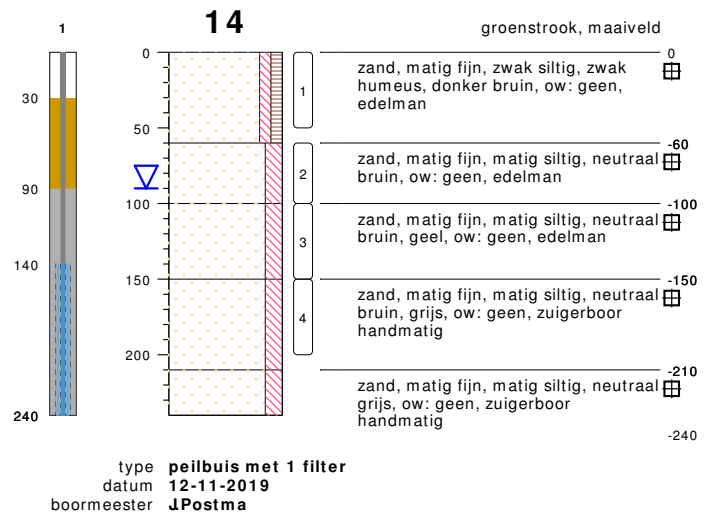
1

30

90

140

240

14

0

50

100

150

200

1

2

3

4

groenstrook, maaiveld

0

zand, matig fijn, zwak siltig, zwak humeus, donker bruin, ow: geen, edelman

-60

zand, matig fijn, matig siltig, neutraal bruin, ow: geen, edelman

-100

zand, matig fijn, matig siltig, neutraal bruin, geel, ow: geen, edelman

-150

zand, matig fijn, matig siltig, neutraal bruin, grijs, ow: geen, zuigerboor handmatig

-210

zand, matig fijn, matig siltig, neutraal grijs, ow: geen, zuigerboor handmatig

-240

type peilbuis met 1 filter
datum 12-11-2019
boormeester J.Postma